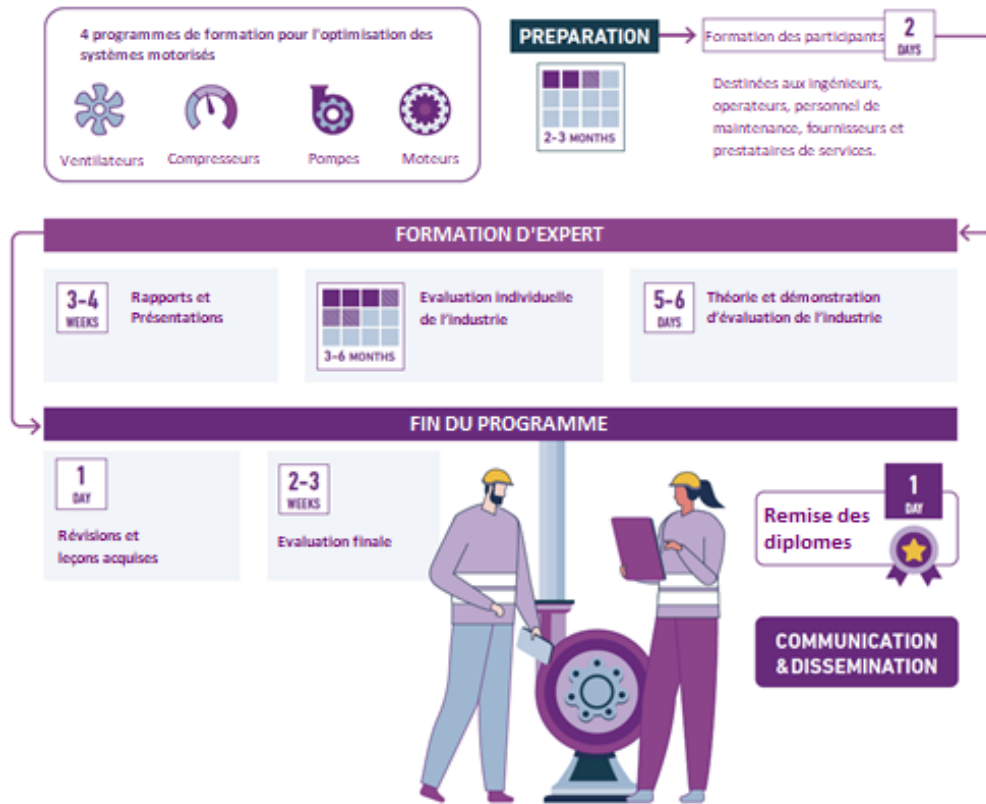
4 programmes de formation pour l'optimisation des systèmes motorisés

Ventilateurs Compresseurs Pompes Moteurs

PREPARATION

2-3 MONTHS

Formation des participants

2 DAYS

Destinées aux ingénieurs, operateurs, personnel de maintenance, fournisseurs et prestataires de services.

FORMATION D'EXPERT

3-4 WEEKS

Rapports et Présentations

3-6 MONTHS

Evaluation individuelle de l'industrie

5-6 DAYS

Théorie et démonstration d'évaluation de l'industrie

FIN DU PROGRAMME

1 DAY

Révisions et leçons acquises

2-3 WEEKS

Evaluation finale

1 DAY

Remise des diplomes

COMMUNICATION & DISSEMINATION